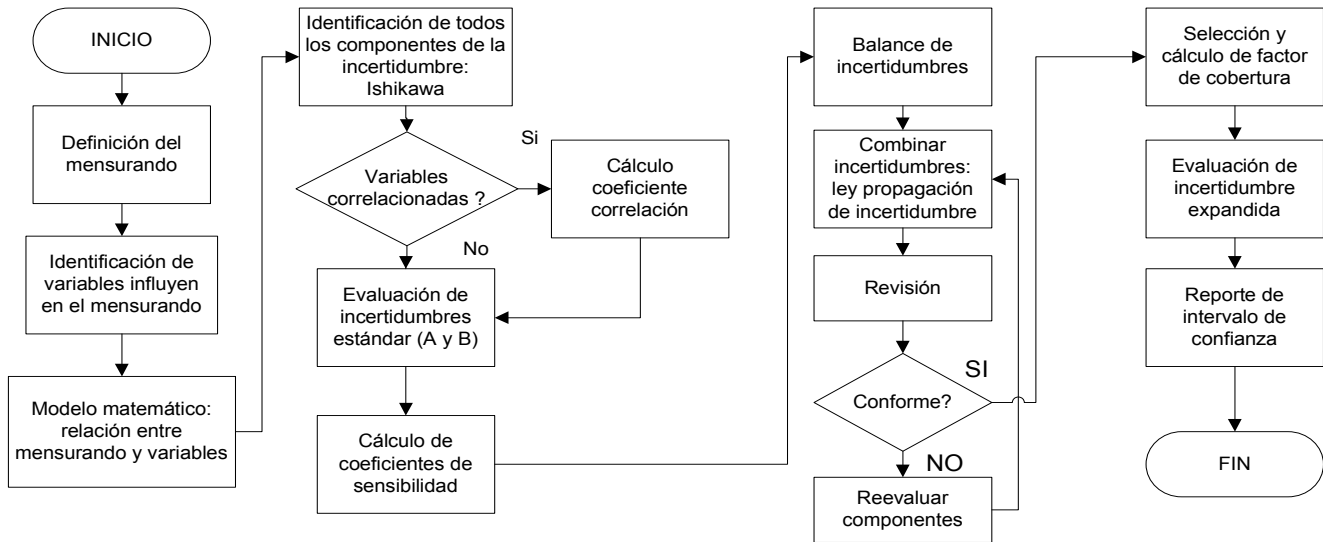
INICIO

Definición del mensurando

Identificación de variables influyen en el mensurando

Modelo matemático: relación entre mensurando y variables

Identificación de todos los componentes de la incertidumbre: Ishikawa

Variables correlacionadas ?

Si

Cálculo coeficiente correlación

No

Evaluación de incertidumbres estándar (A y B)

Cálculo de coeficientes de sensibilidad

Balance de incertidumbres

Combinar incertidumbres: ley propagación de incertidumbre

Revisión

Conforme?

SI

NO

Reevaluar componentes

Selección y cálculo de factor de cobertura

Evaluación de incertidumbre expandida

Reporte de intervalo de confianza

FIN